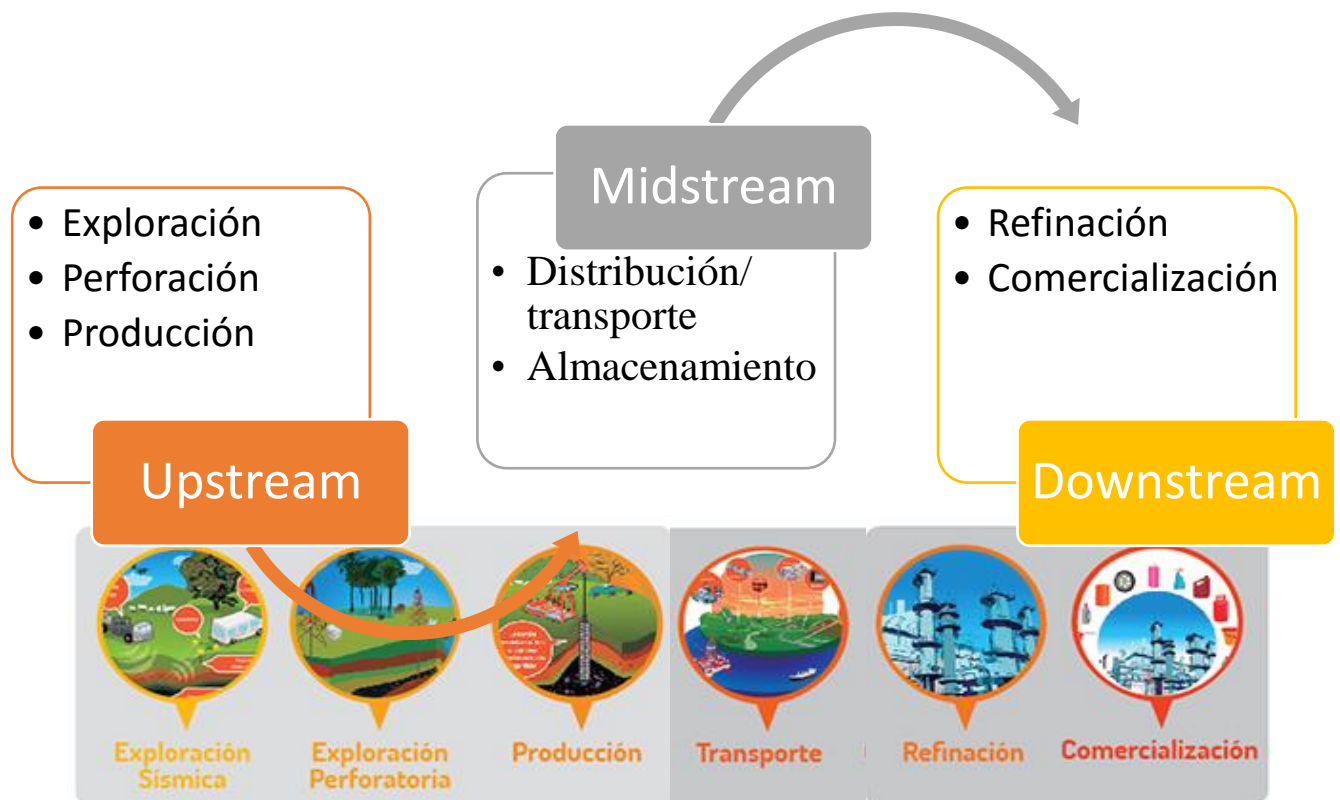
- Exploración
- Perforación
- Producción

Upstream

Midstream

- Distribución/ transporte
- Almacenamiento

- Refinación
- Comercialización

Downstream

Exploración Sísmica

Exploración Perforatoria

Producción

Transporte

Refinación

Comercialización